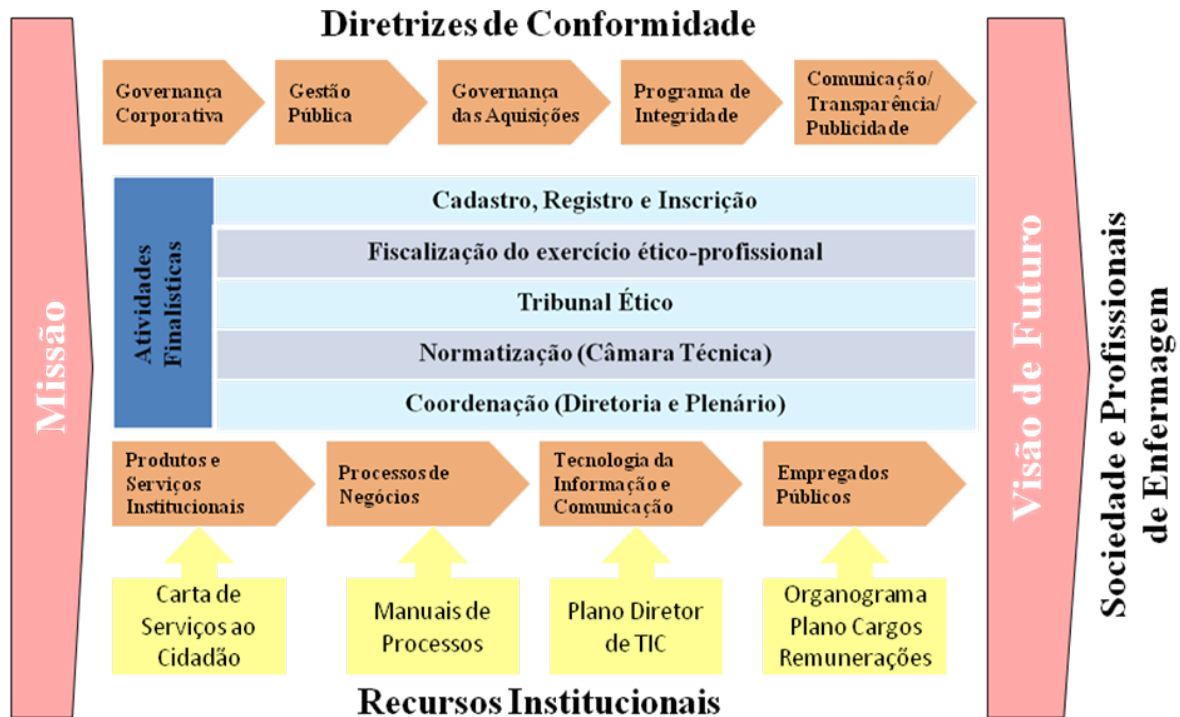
Diretrizes de Conformidade

Governança Corporativa

Gestão Pública

Governança das Aquisições

Programa de Integridade

Comunicação/ Transparência/ Publicidade

Missão

Atividades Finalísticas

Cadastro, Registro e Inscrição

Fiscalização do exercício ético-profissional

Tribunal Ético

Normatização (Câmara Técnica)

Coordenação (Diretoria e Plenário)

Visão de Futuro

Sociedade e Profissionais de Enfermagem

Produtos e Serviços Institucionais

Processos de Negócios

Tecnologia da Informação e Comunicação

Empregados Públicos

Carta de Serviços ao Cidadão

Manuais de Processos

Plano Diretor de TIC

Organograma Plano Cargos Remunerações

Recursos Institucionais